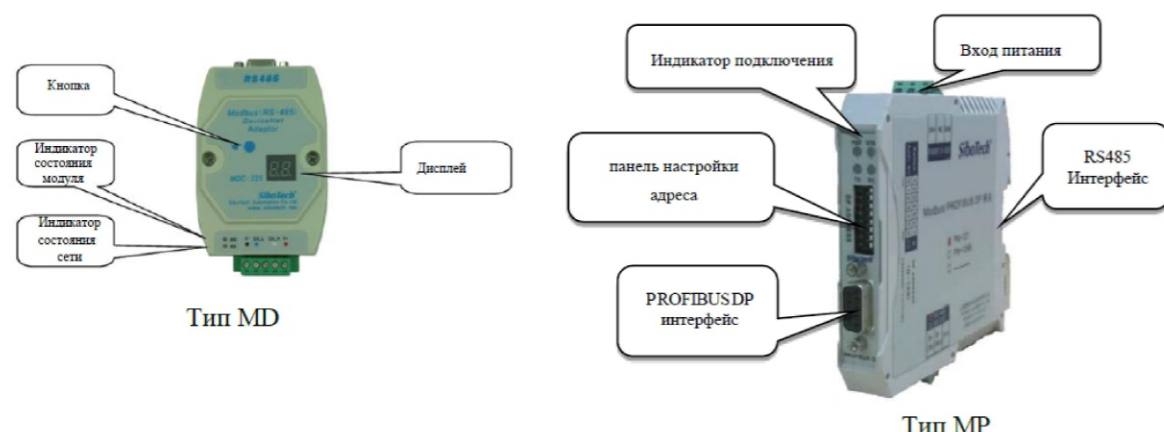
RS485

Кнопка

Modbus(RS-485) DeviceNet Adapter

Индикатор состояния модуля

Дисплей

SiboTech

Индикатор состояния сети

Тип MD

Индикатор подключения

Вход питания

панель настройки адреса

SiboTech

RS485 Интерфейс

PROFIBUSDP интерфейс

Тип MP